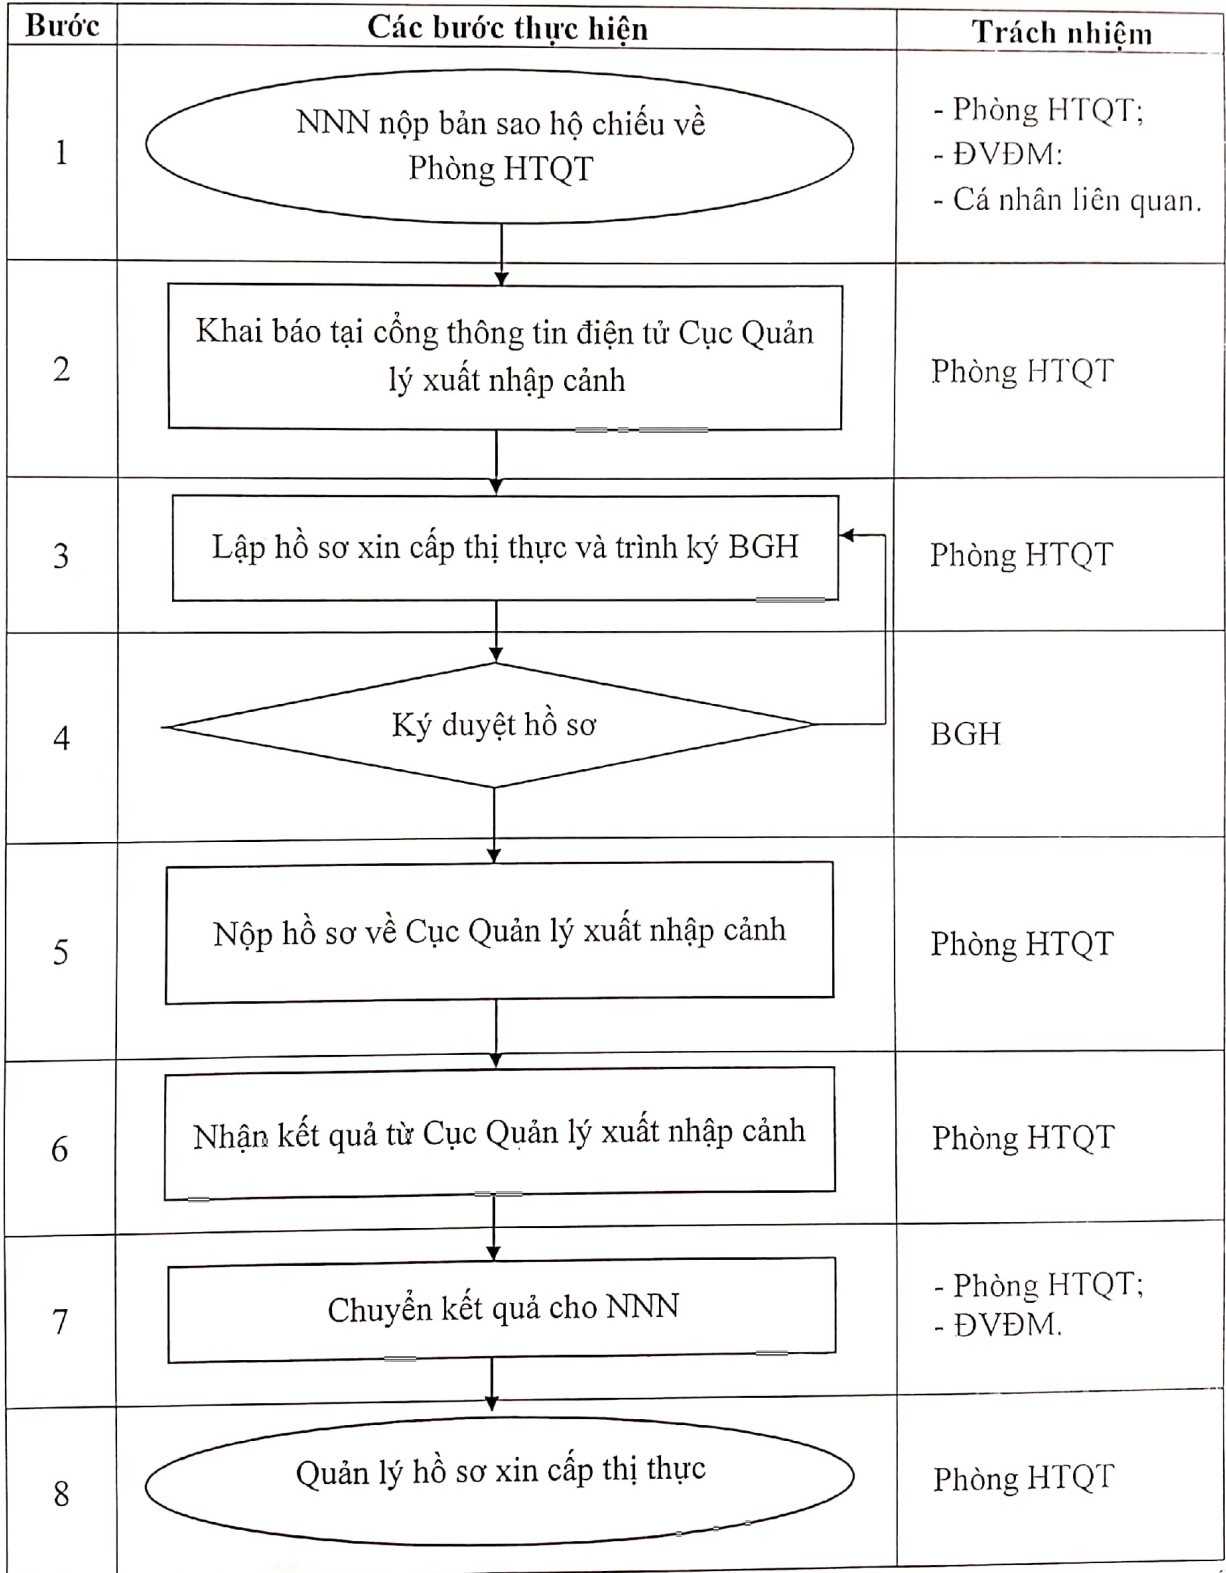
| Bước | Các bước thực hiện | Trách nhiệm |
|---|---|---|
| 1 | NNN nộp bản sao hộ chiếu về Phòng HTQT | - Phòng HTQT; - ĐVĐM: - Cá nhân liên quan. |
| 2 | Khai báo tại cổng thông tin điện tử Cục Quản lý xuất nhập cảnh | Phòng HTQT |
| 3 | Lập hồ sơ xin cấp thị thực và trình ký BGH | Phòng HTQT |
| 4 | Ký duyệt hồ sơ | BGH |
| 5 | Nộp hồ sơ về Cục Quản lý xuất nhập cảnh | Phòng HTQT |
| 6 | Nhận kết quả từ Cục Quản lý xuất nhập cảnh | Phòng HTQT |
| 7 | Chuyển kết quả cho NNN | - Phòng HTQT; - ĐVĐM. |
| 8 | Quản lý hồ sơ xin cấp thị thực | Phòng HTQT |